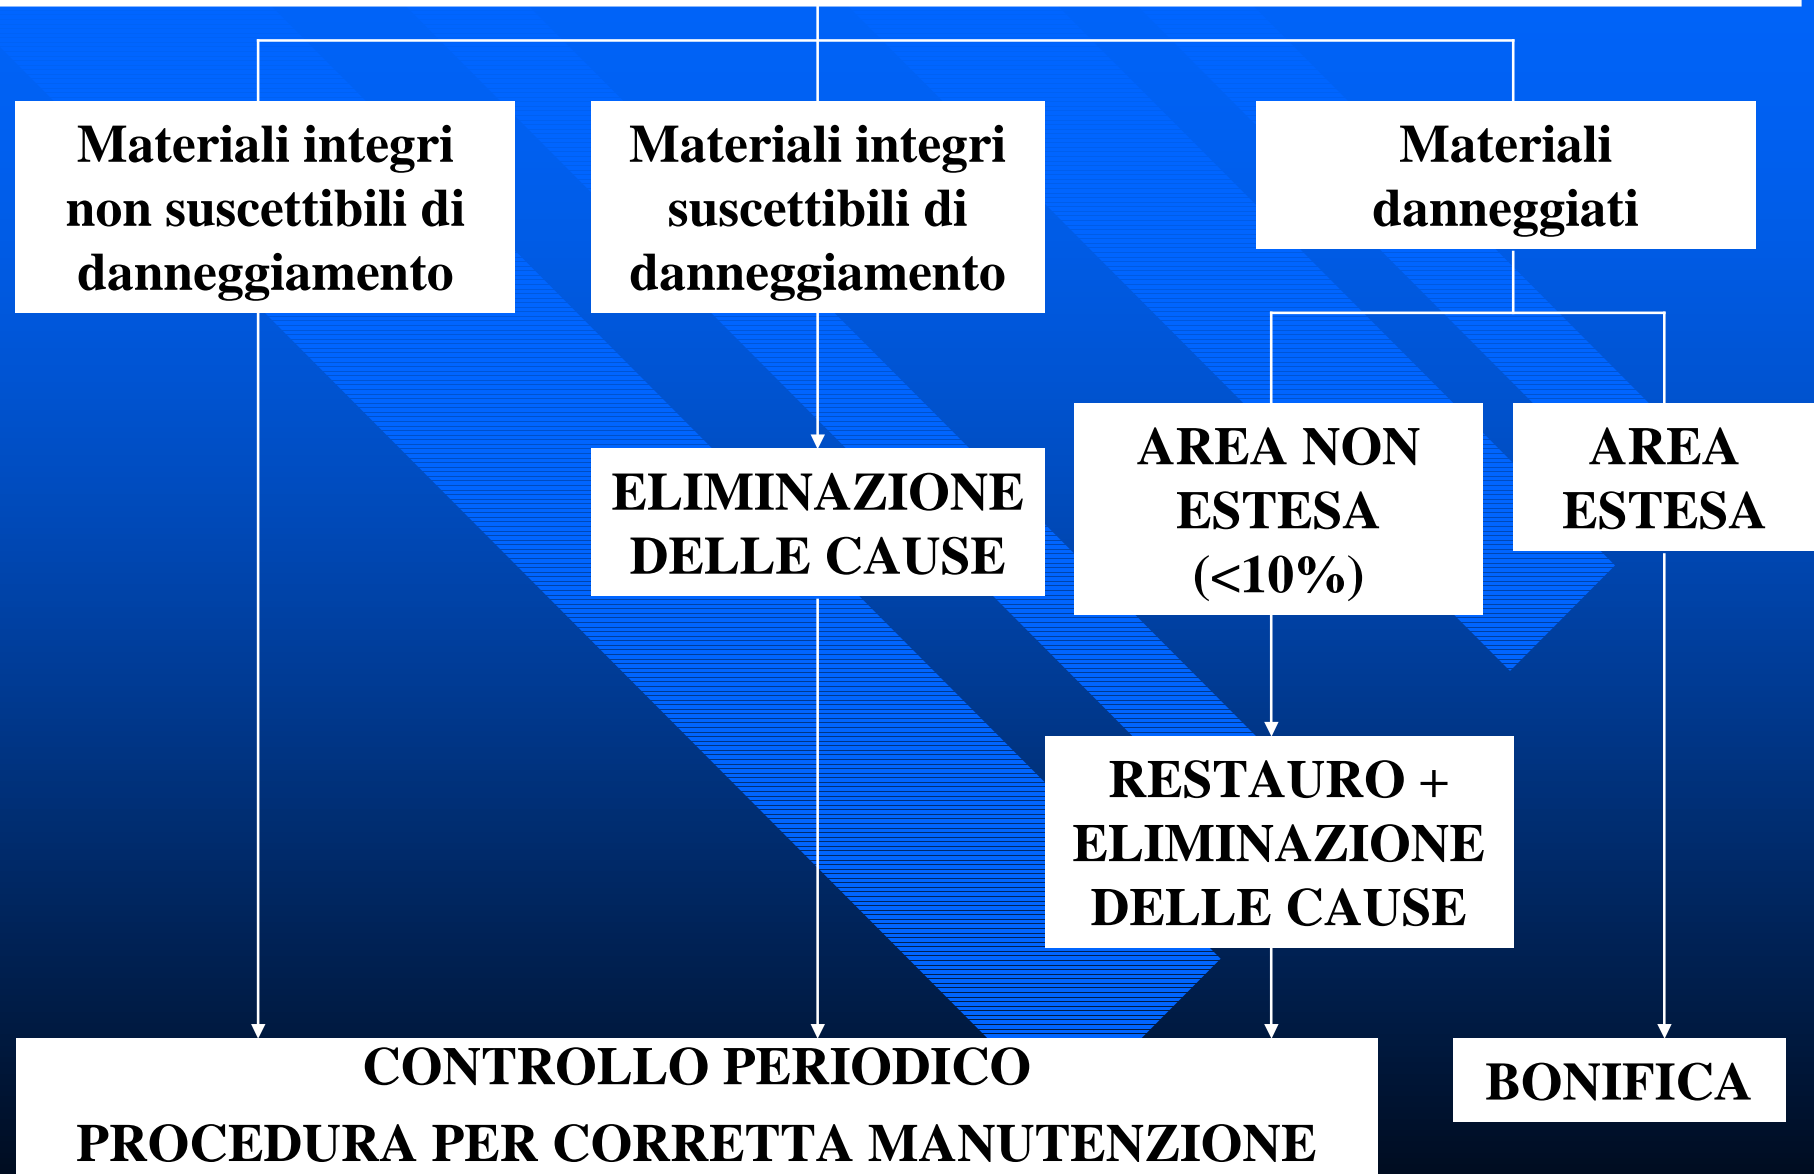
Materiali integri non suscettibili di danneggiamento

Materiali integri suscettibili di danneggiamento

Materiali danneggiati

ELIMINAZIONE DELLE CAUSE

AREA NON ESTESA (<10%)

AREA ESTESA

RESTAURO + ELIMINAZIONE DELLE CAUSE

CONTROLLO PERIODICO
PROCEDURA PER CORRETTA MANUTENZIONE

BONIFICA